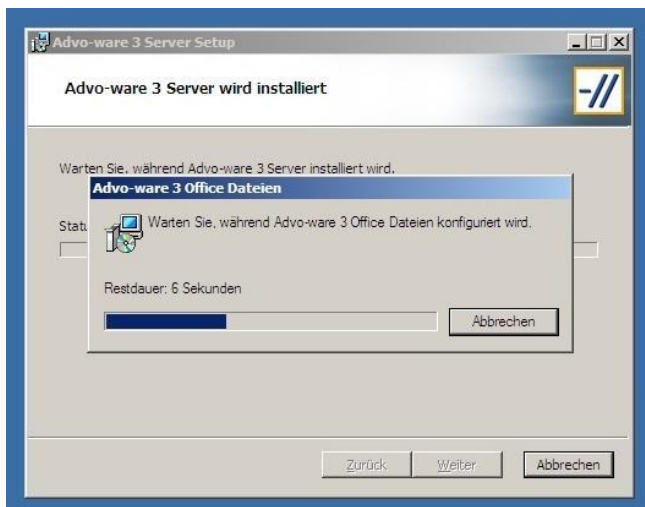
Advo-ware 3 Server Setup

Advo-ware 3 Server wird installiert

-//

Warten Sie, während Advo-ware 3 Server installiert wird.

Statu

Advo-ware 3 Office Dateien

Warten Sie, während Advo-ware 3 Office Dateien konfiguriert wird.

Restdauer: 6 Sekunden

Abbrechen

Zurück Weiter Abbrechen